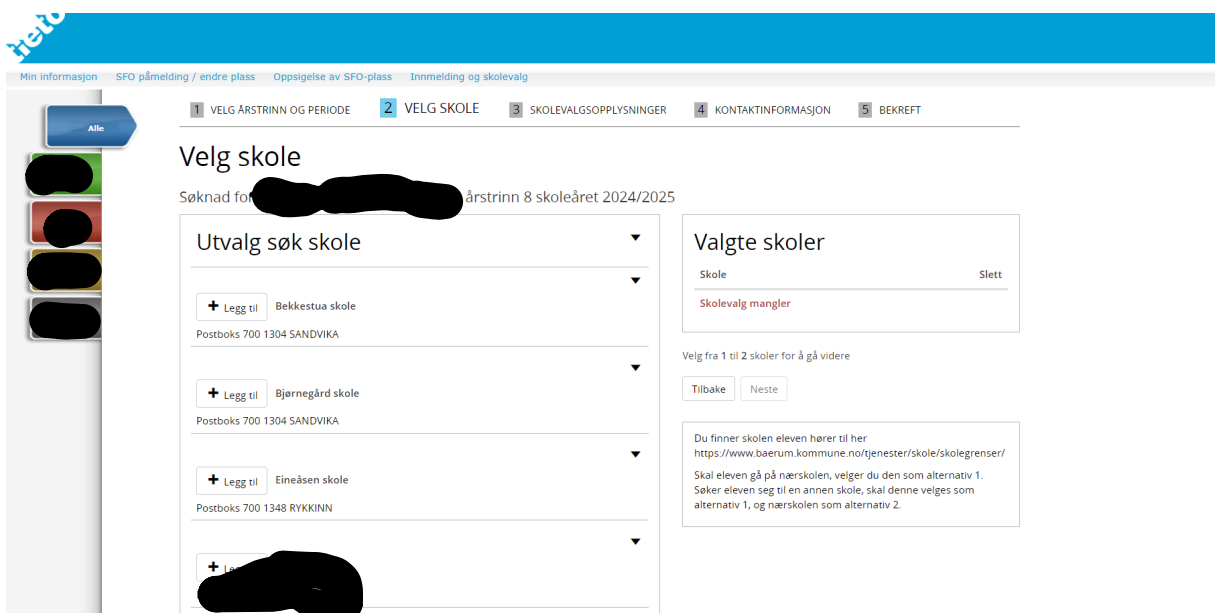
tieto

Min informasjon SFO påmelding / endre plass Oppsigelse av SFO-plass Innmelding og skolevalg

Alle

1 VELG ÅRSTRINN OG PERIODE 2 VELG SKOLE 3 SKOLEVALGSOPPLYSNINGER 4 KONTAKTINFORMASJON 5 BEKREFT

Velg skole

Søknad fo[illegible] årstrinn 8 skoleåret 2024/2025

Utvalg søk skole

+ Legg til Bekkestua skole
Postboks 700 1304 SANDVIKA

+ Legg til Bjørnegård skole
Postboks 700 1304 SANDVIKA

+ Legg til Eineåsen skole
Postboks 700 1348 RYKKINN

+ Leg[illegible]

Valgte skoler

Skole Slett

Skolevalg mangler

Velg fra 1 til 2 skoler for å gå videre

Tilbake Neste

Du finner skolen eleven hører til her https://www.baerum.kommune.no/tjenester/skole/skolegrenser/

Skal eleven gå på nærskolen, velger du den som alternativ 1. Søker eleven seg til en annen skole, skal denne velges som alternativ 1, og nærskolen som alternativ 2.